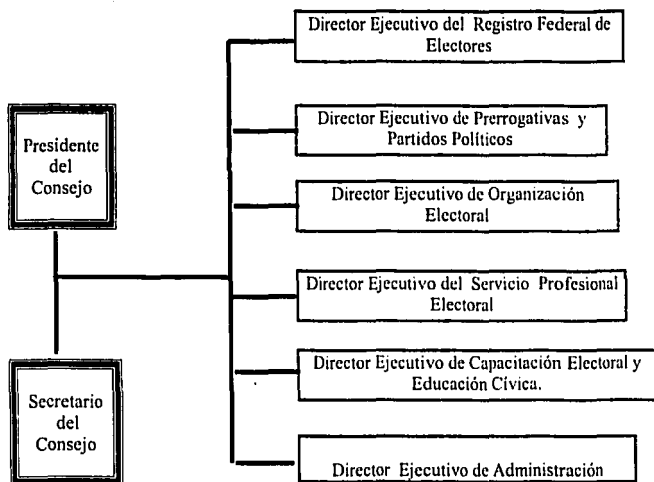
Presidente del Consejo

Secretario del Consejo

Director Ejecutivo del Registro Federal de Electores

Director Ejecutivo de Prerrogativas y Partidos Políticos

Director Ejecutivo de Organización Electoral

Director Ejecutivo del Servicio Profesional Electoral

Director Ejecutivo de Capacitación Electoral y Educación Cívica.

Director Ejecutivo de Administración